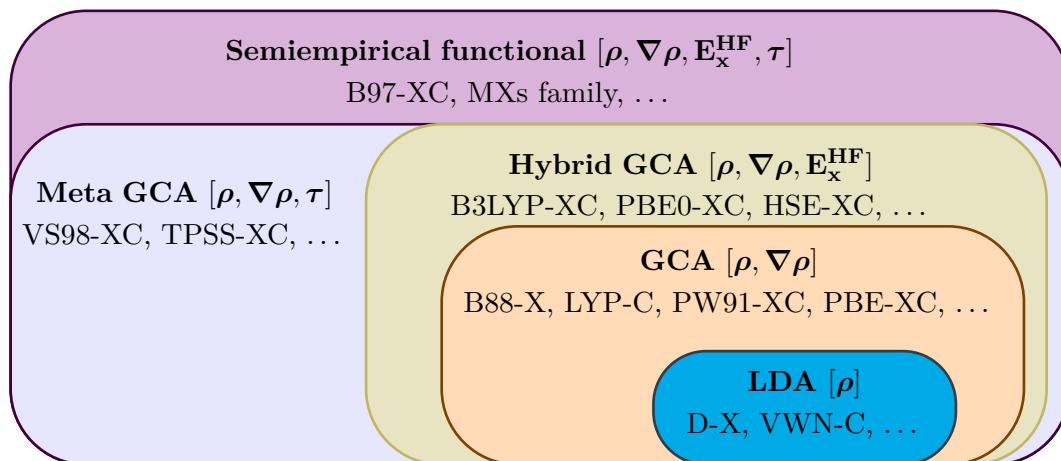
**Semiempirical functional** $[\boldsymbol{\rho}, \boldsymbol{\nabla\rho}, \mathbf{E_x^{HF}}, \boldsymbol{\tau}]$
B97-XC, MXs family, ...

**Meta GCA** $[\boldsymbol{\rho}, \boldsymbol{\nabla\rho}, \boldsymbol{\tau}]$
VS98-XC, TPSS-XC, ...

**Hybrid GCA** $[\boldsymbol{\rho}, \boldsymbol{\nabla\rho}, \mathbf{E_x^{HF}}]$
B3LYP-XC, PBE0-XC, HSE-XC, ...

**GCA** $[\boldsymbol{\rho}, \boldsymbol{\nabla\rho}]$
B88-X, LYP-C, PW91-XC, PBE-XC, ...

**LDA** $[\boldsymbol{\rho}]$
D-X, VWN-C, ...